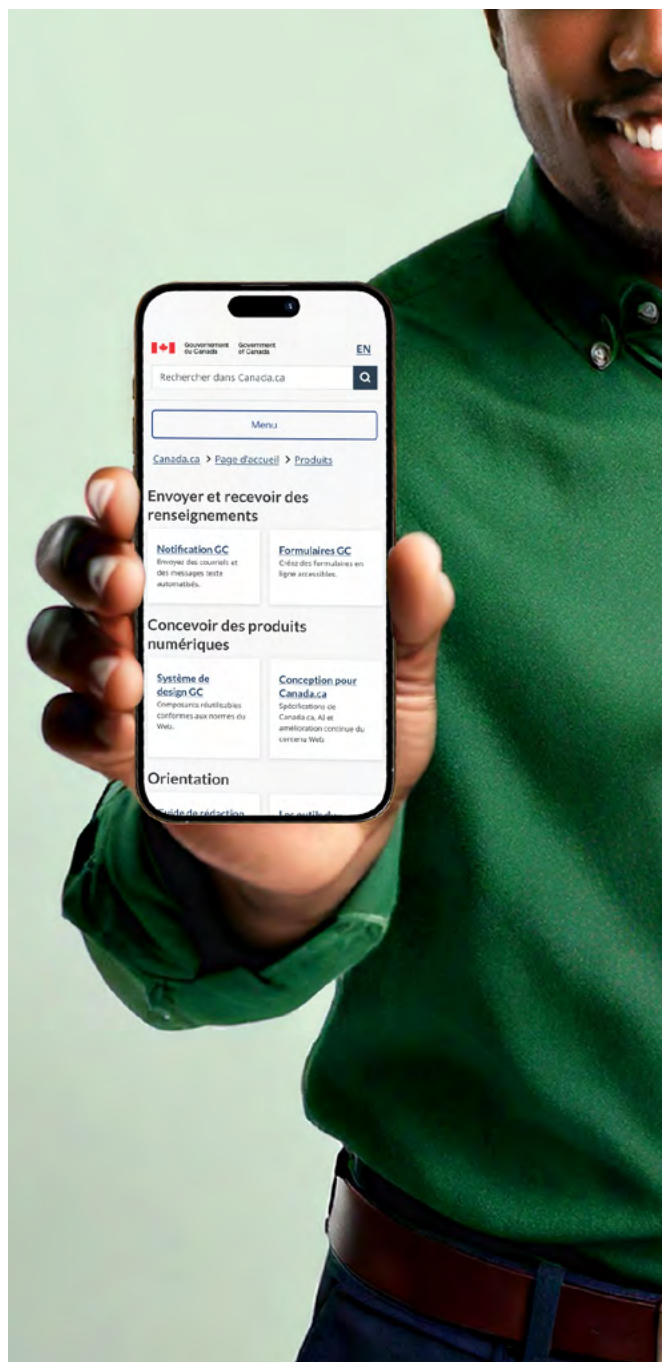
Gouvernement du Canada Government of Canada

EN

Rechercher dans Canada.ca

Menu

Canada.ca > Page d'accueil > Produits

Envoyer et recevoir des renseignements

Notification GC
Envoyez des courriels et des messages texte automatisés.

Formulaires GC
Créez des formulaires en ligne accessibles.

Concevoir des produits numériques

Système de design GC
Composants réutilisables conformes aux normes du Web.

Conception pour Canada.ca
Spécifications de Canada.ca, AI et amélioration continue du contenu Web

Orientation

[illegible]uide de rédaction

Les outils du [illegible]